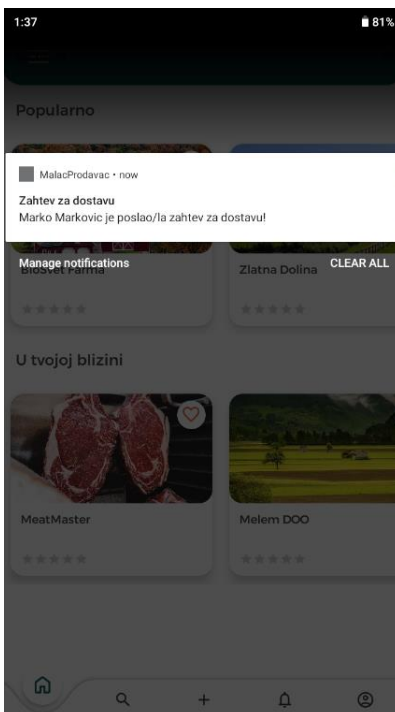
1:37
81%

Popularno

MalacProdavac • now

Zahtev za dostavu

Marko Markovic je poslao/la zahtev za dostavu!

Manage notifications

CLEAR ALL

Biosvet Farma

Zlatna Dolina

U tvojoj blizini

MeatMaster

Melem DOO